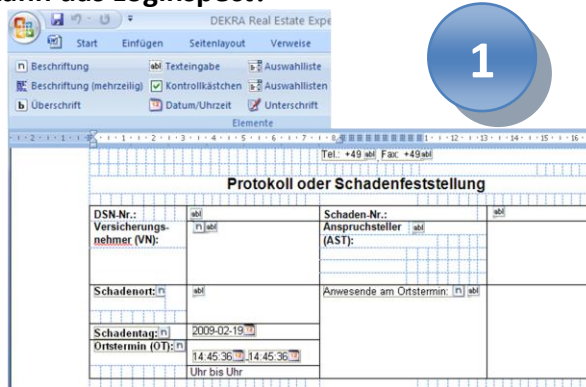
ann das Logineport

DEKRA Real Estate Expe

Start Einfügen Seitenlayout Verweise

Beschriftung
Beschriftung (mehrzeilig)
Überschrift
Texteingabe
Kontrollkästchen
Datum/Uhrzeit
Auswahlliste
Auswahllisten
Unterschrift
Elemente

1

Tel.: +49 Fax: +49

Protokoll oder Schadenfeststellung

| DSN-Nr.: | | Schaden-Nr.: | |
|---|---|---|---|
| Versicherungsnehmer (VN): | | Anspruchsteller (AST): | |
| Schadenort: | | Anwesende am Ortstermin: | |
| Schadentag: | 2009-02-19 | | |
| Ortstermin (OT): | 14:45:36 - 14:45:36 Uhr bis Uhr | | |